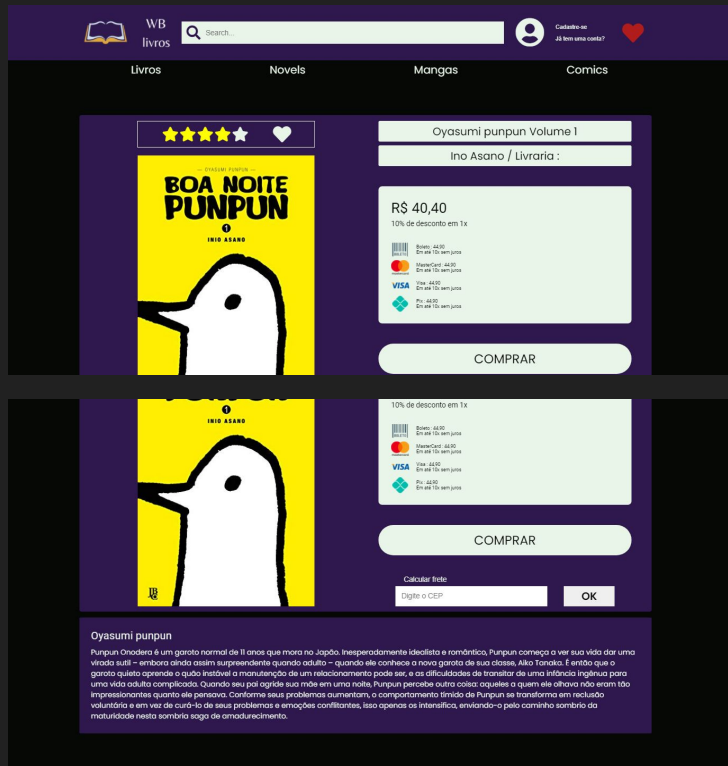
WB livros

Search...

Cadastre-se
Já tem uma conta?

Livros
Novels
Mangas
Comics

— OYASUMI PUNPUN —
BOA NOITE PUNPUN
1
INIO ASANO

Oyasumi punpun Volume 1

Ino Asano / Livraria :

R$ 40,40
10% de desconto em 1x

Boleto : 44,90
Em até 10x sem juros

MasterCard : 44,90
Em até 10x sem juros

VISA
Visa : 44,90
Em até 10x sem juros

Pix : 44,90
Em até 10x sem juros

COMPRAR

1
INIO ASANO

10% de desconto em 1x

Boleto : 44,90
Em até 10x sem juros

MasterCard : 44,90
Em até 10x sem juros

VISA
Visa : 44,90
Em até 10x sem juros

Pix : 44,90
Em até 10x sem juros

COMPRAR

Calcular frete
Digite o CEP
OK

Oyasumi punpun

Punpun Onodera é um garoto normal de 11 anos que mora no Japão. Inesperadamente idealista e romântico, Punpun começa a ver sua vida dar uma virada sutil – embora ainda assim surpreendente quando adulto – quando ele conhece a nova garota de sua classe, Aiko Tanaka. É então que o garoto quieto aprende o quão instável a manutenção de um relacionamento pode ser, e as dificuldades de transitar de uma infância ingênua para uma vida adulta complicada. Quando seu pai agride sua mãe em uma noite, Punpun percebe outra coisa: aqueles a quem ele olhava não eram tão impressionantes quanto ele pensava. Conforme seus problemas aumentam, o comportamento tímido de Punpun se transforma em reclusão voluntária e em vez de curá-lo de seus problemas e emoções conflitantes, isso apenas os intensifica, enviando-o pelo caminho sombrio da maturidade nesta sombria saga de amadurecimento.